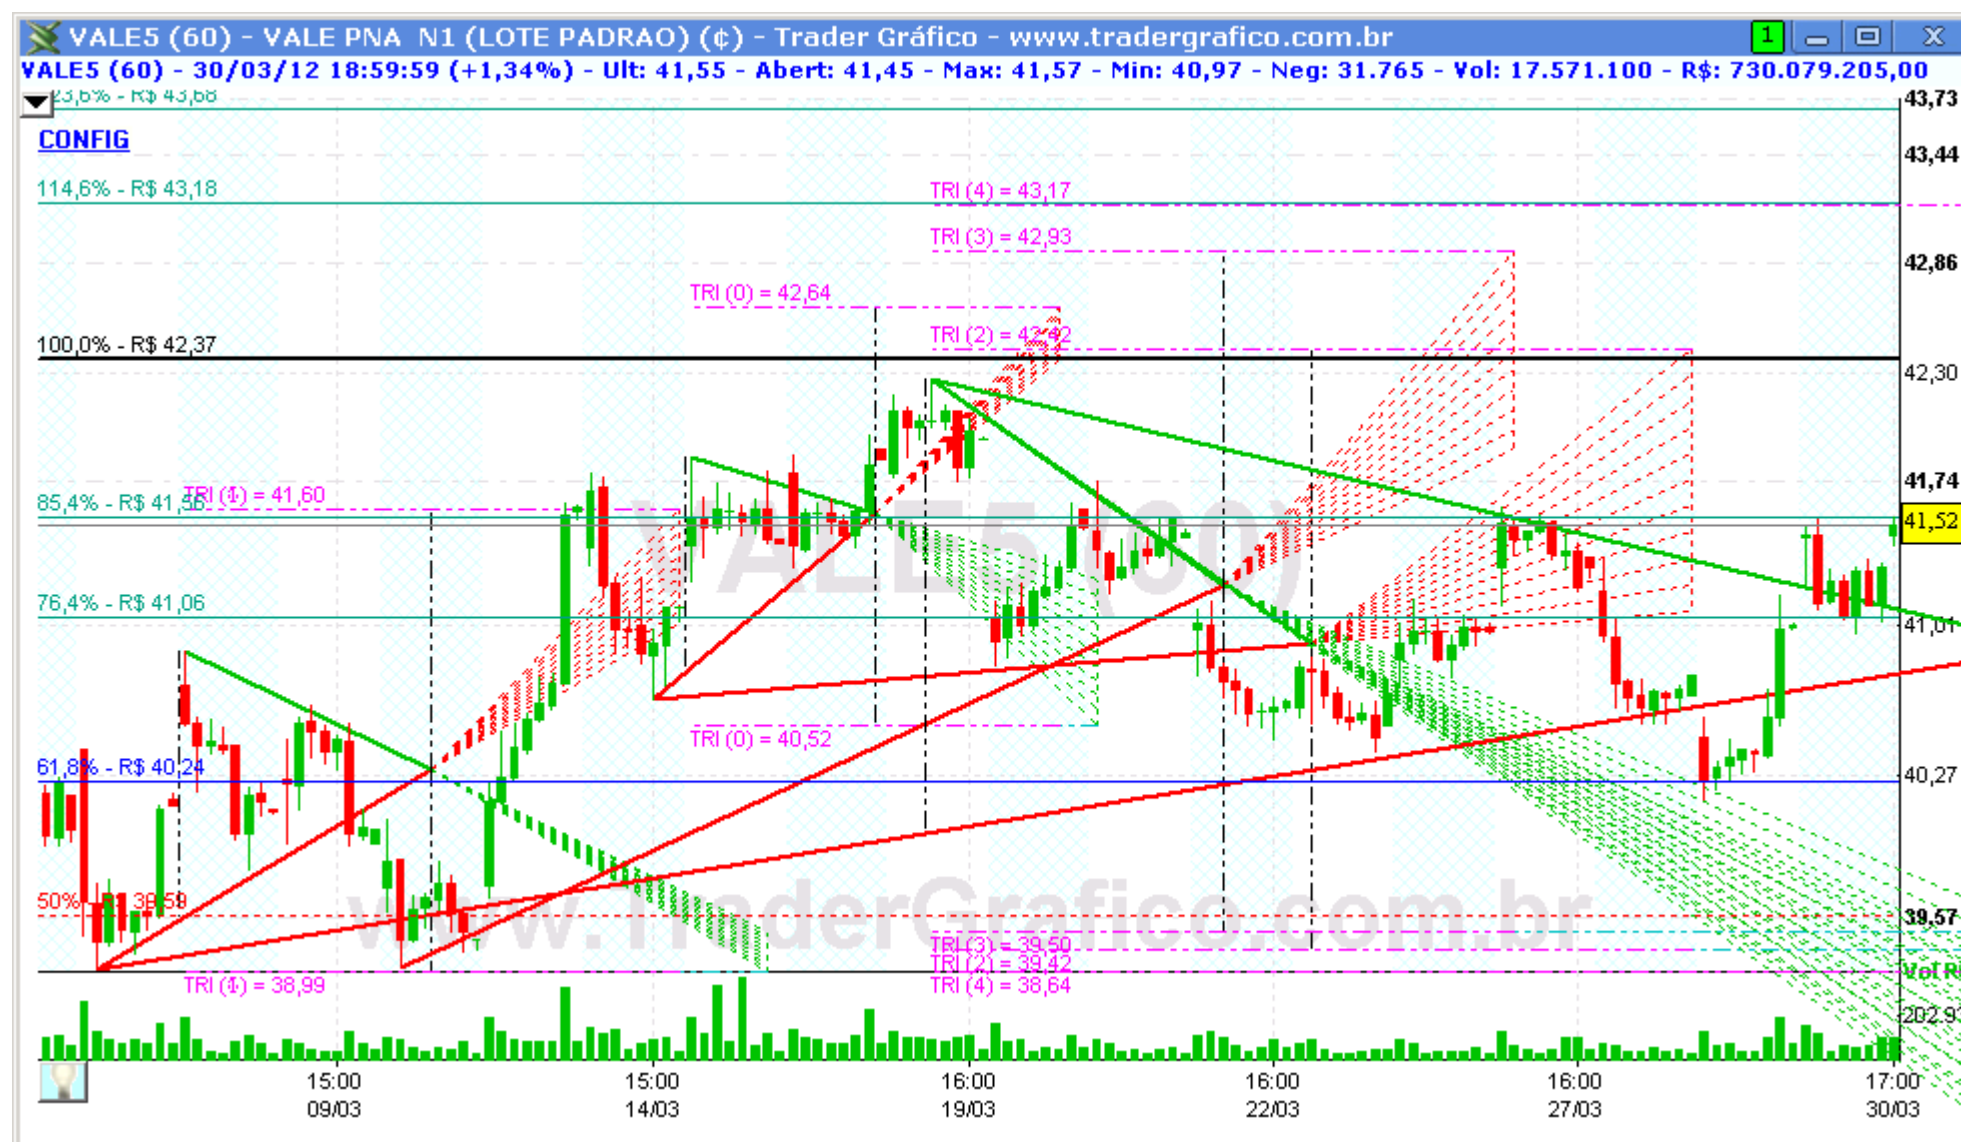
VALE5 (60) - VALE PNA N1 (LOTE PADRAO) (¢) - Trader Gráfico - www.tradergrafico.com.br

VALE5 (60) - 30/03/12 18:59:59 (+1,34%) - Ult: 41,55 - Abert: 41,45 - Max: 41,57 - Min: 40,97 - Neg: 31.765 - Vol: 17.571.100 - R$: 730.079.205,00

123,6% - R$ 43,68

CONFIG

114,6% - R$ 43,18

TRI (4) = 43,17

TRI (3) = 42,93

TRI (0) = 42,64

TRI (2) = 42,42

100,0% - R$ 42,37

85,4% - R$ 41,56

TRI (1) = 41,60

76,4% - R$ 41,06

TRI (0) = 40,52

61,8% - R$ 40,24

50% - R$ 39,59

TRI (3) = 39,50

TRI (2) = 39,42

TRI (1) = 38,99

TRI (4) = 38,64

43,73
43,44
42,86
42,30
41,74
41,52
41,01
40,27
39,57
Vol R$
202,9

15:00
09/03
15:00
14/03
16:00
19/03
16:00
22/03
16:00
27/03
17:00
30/03

VALE5 (60)
www.TraderGrafico.com.br